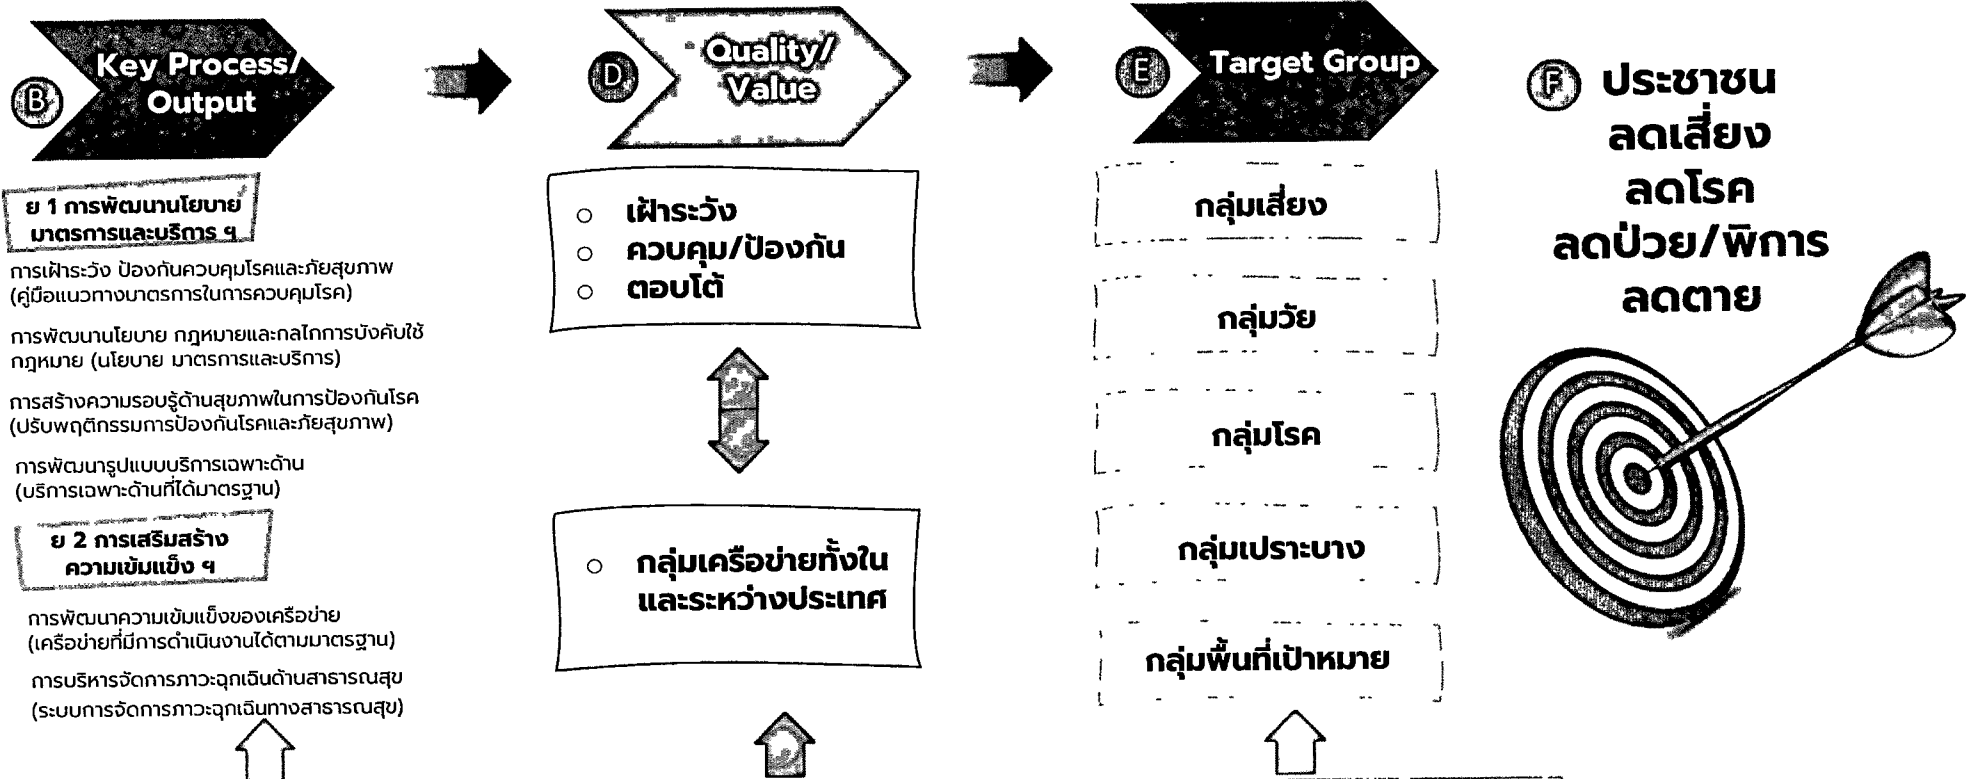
B Key Process/ Output

ย 1 การพัฒนานโยบาย มาตรการและบริการ ฯ

การเฝ้าระวัง ป้องกันควบคุมโรคและภัยสุขภาพ (คู่มือแนวทางมาตรการในการควบคุมโรค)

การพัฒนานโยบาย กฎหมายและกลไกการบังคับใช้กฎหมาย (นโยบาย มาตรการและบริการ)

การสร้างความรอบรู้ด้านสุขภาพในการป้องกันโรค (ปรับพฤติกรรมการป้องกันโรคและภัยสุขภาพ)

การพัฒนารูปแบบบริการเฉพาะด้าน (บริการเฉพาะด้านที่ได้มาตรฐาน)

ย 2 การเสริมสร้างความเข้มแข็ง ฯ

การพัฒนาความเข้มแข็งของเครือข่าย (เครือข่ายที่มีการดำเนินงานได้ตามมาตรฐาน)

การบริหารจัดการภาวะฉุกเฉินด้านสาธารณสุข (ระบบการจัดการภาวะฉุกเฉินทางสาธารณสุข)

D Quality/ Value

○ เฝ้าระวัง
○ ควบคุม/ป้องกัน
○ ตอบโต้

○ กลุ่มเครือข่ายทั้งในและระหว่างประเทศ

E Target Group

กลุ่มเสี่ยง

กลุ่มวัย

กลุ่มโรค

กลุ่มเปราะบาง

กลุ่มพื้นที่เป้าหมาย

F ประชาชน ลดเสี่ยง ลดโรค ลดป่วย/พิการ ลดตาย